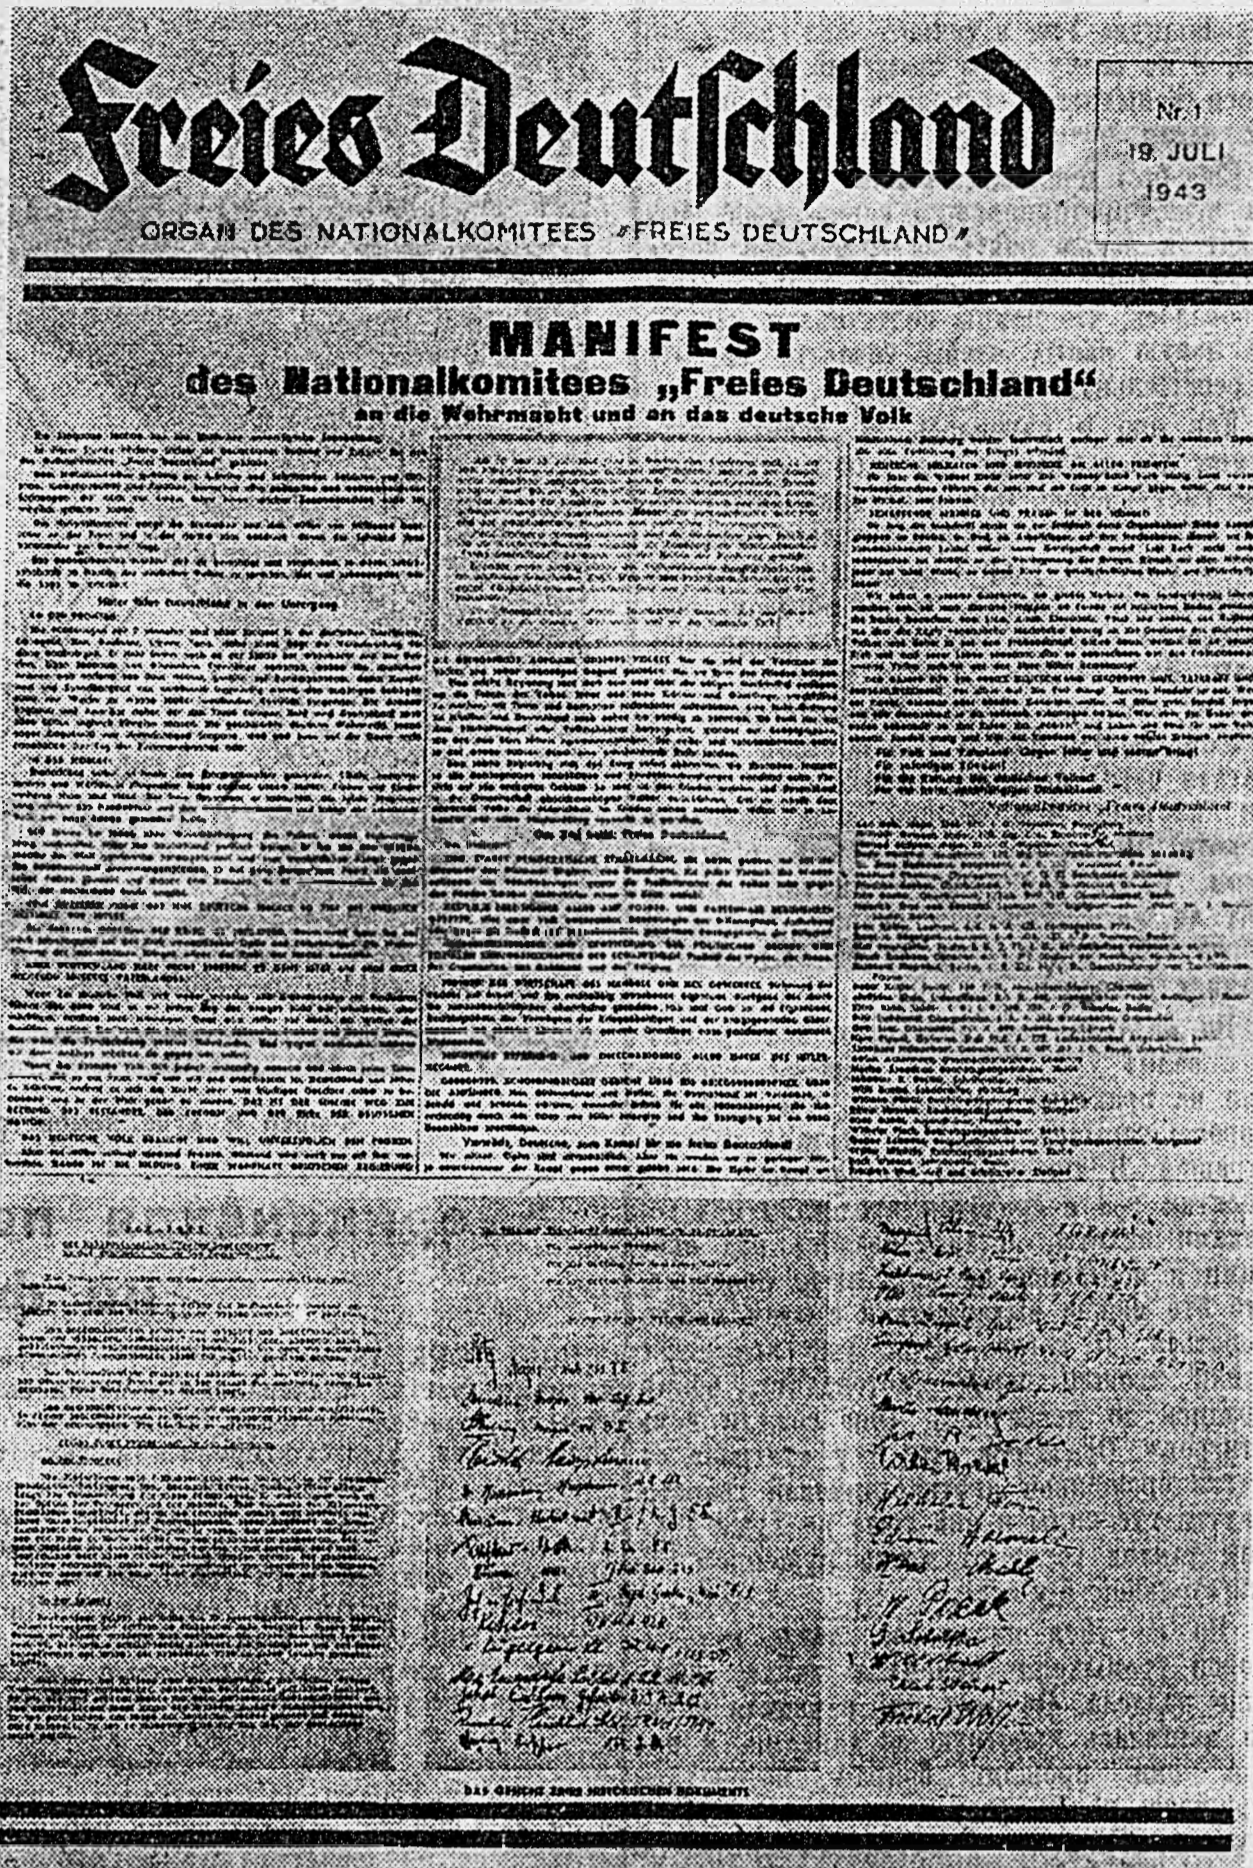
Freies Deutschland

Nr. 1
19. JULI
1943

ORGAN DES NATIONALKOMITEES »FREIES DEUTSCHLAND«

MANIFEST
des Nationalkomitees „Freies Deutschland"
an die Wehrmacht und an das deutsche Volk

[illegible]

Hitler führt Deutschland in den Untergang

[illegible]

Das Ziel heißt: Freies Deutschland

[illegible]

Vorwärts, Deutsche, zum Kampf für ein freies Deutschland!

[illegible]

Für Volk und Vaterland! Gegen Hitler und seinen Krieg!
Für sofortigen Frieden!
Für die Rettung des deutschen Volkes!
Für ein freies, unabhängiges Deutschland!

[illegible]

DAS GESICHT EINES HISTORISCHEN DOKUMENTS